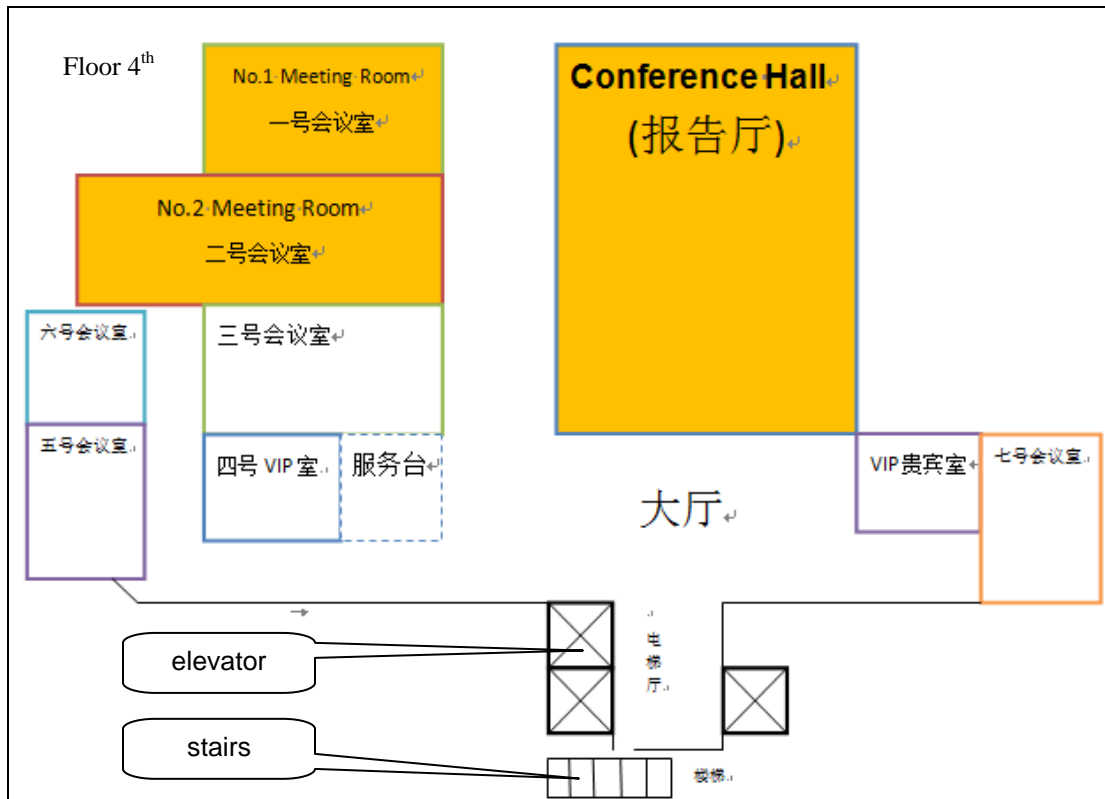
Floor 4$^{th}$

No.1 Meeting Room
一号会议室

Conference Hall
(报告厅)

No.2 Meeting Room
二号会议室

六号会议室

三号会议室

五号会议室

四号 VIP 室

服务台

大厅

VIP 贵宾室

七号会议室

elevator

电梯厅

stairs

楼梯